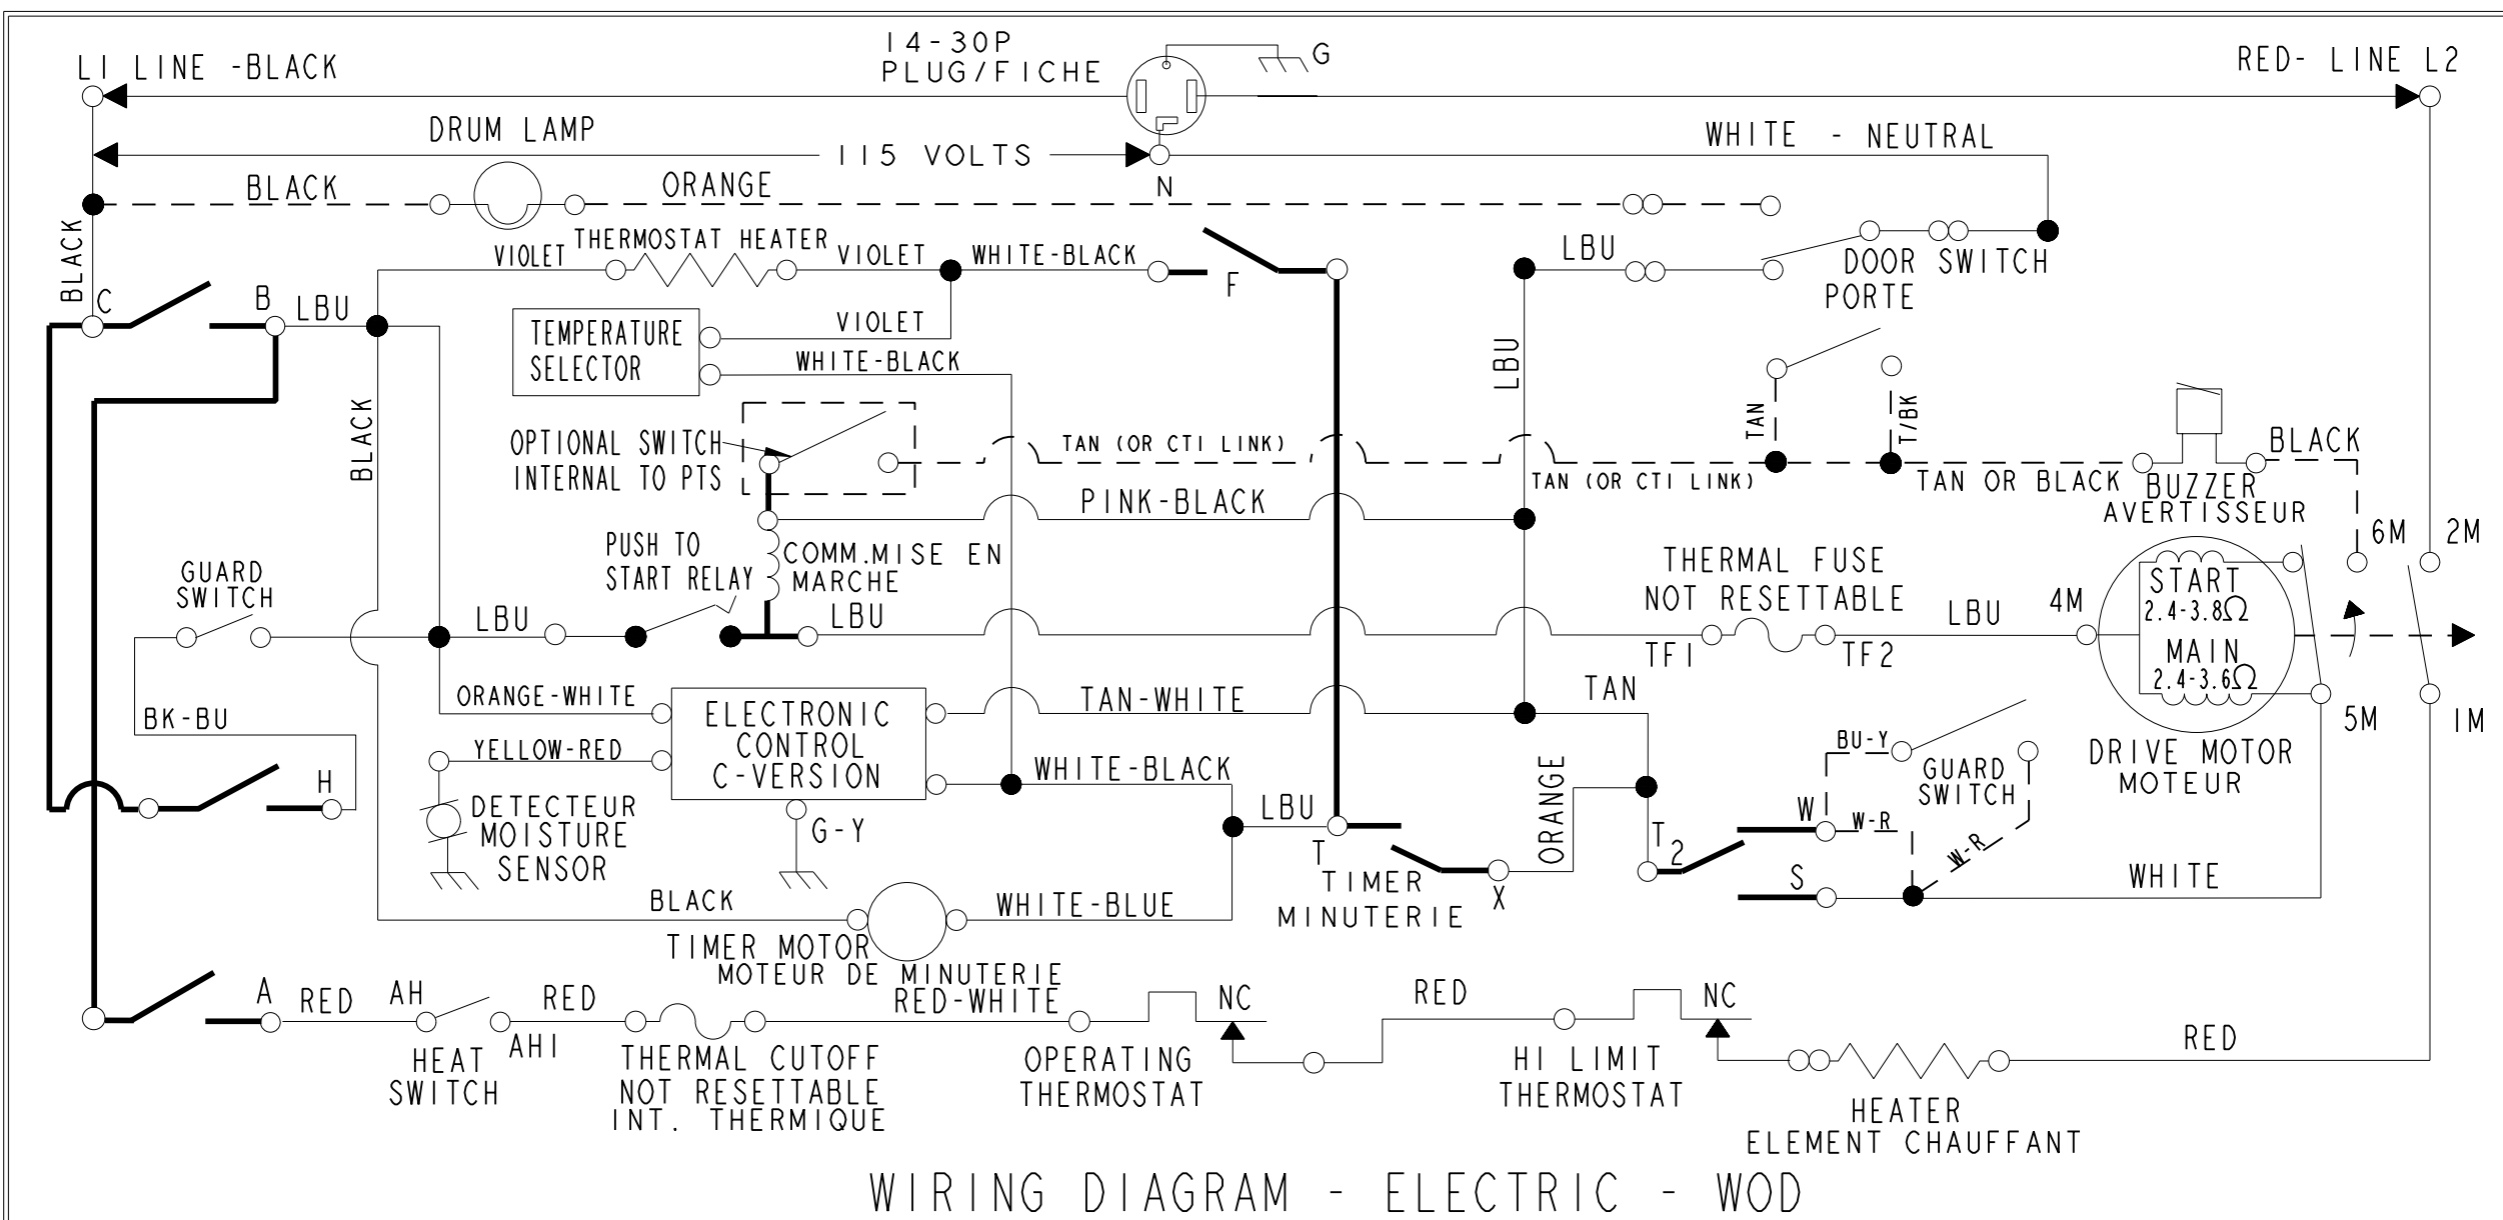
14-30P
PLUG/FICHE
G
LI LINE -BLACK
RED- LINE L2
DRUM LAMP
115 VOLTS
WHITE - NEUTRAL
BLACK
ORANGE
N
BLACK
VIOLET
THERMOSTAT HEATER
VIOLET
WHITE-BLACK
F
LBU
DOOR SWITCH
PORTE
C
B
LBU
TEMPERATURE SELECTOR
VIOLET
WHITE-BLACK
LBU
BLACK
TAN
T/BK
OPTIONAL SWITCH INTERNAL TO PTS
TAN (OR CTI LINK)
TAN (OR CTI LINK)
TAN OR BLACK
BUZZER
AVERTISSEUR
BLACK
PINK-BLACK
PUSH TO START RELAY
COMM.MISE EN MARCHE
6M
2M
GUARD SWITCH
THERMAL FUSE NOT RESETTABLE
START
$2.4-3.8\Omega$
LBU
LBU
LBU
4M
TF1
TF2
MAIN
$2.4-3.6\Omega$
BK-BU
ORANGE-WHITE
ELECTRONIC CONTROL C-VERSION
TAN-WHITE
TAN
5M
1M
YELLOW-RED
BU-Y
DRIVE MOTOR
MOTEUR
H
WHITE-BLACK
GUARD SWITCH
DETECTEUR MOISTURE SENSOR
LBU
ORANGE
W1
W-R
G-Y
T
T2
W-R
TIMER
MINUTERIE
X
S
WHITE
BLACK
WHITE-BLUE
TIMER MOTOR
MOTEUR DE MINUTERIE
A
RED
AH
RED
RED-WHITE
NC
RED
NC
AH1
RED
HEAT SWITCH
THERMAL CUTOFF NOT RESETTABLE INT. THERMIQUE
OPERATING THERMOSTAT
HI LIMIT THERMOSTAT
HEATER
ELEMENT CHAUFFANT
WIRING DIAGRAM - ELECTRIC - WOD